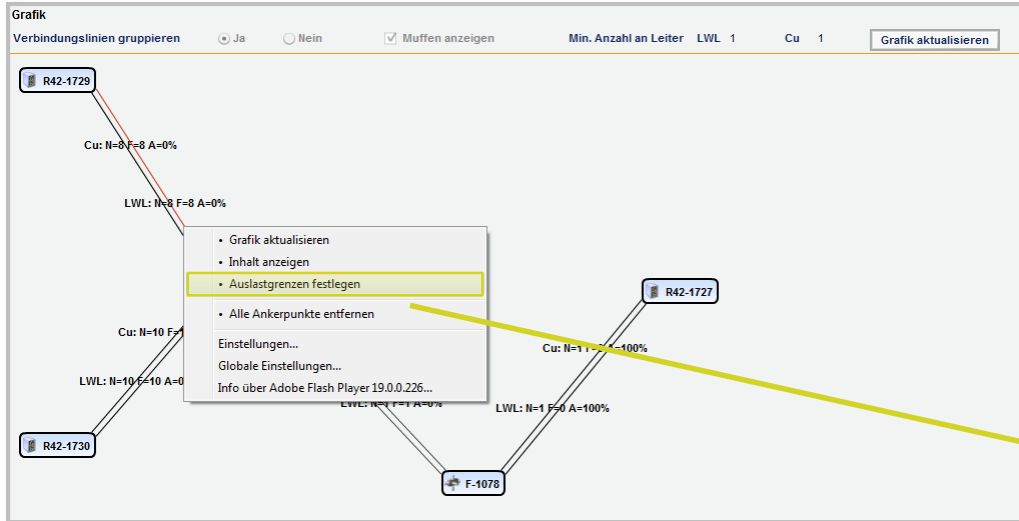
Grafik

Verbindungslinien gruppieren ⦿ Ja ○ Nein ☑ Muffen anzeigen Min. Anzahl an Leiter LWL 1 Cu 1 Grafik aktualisieren

R42-1729

Cu: N=8 F=8 A=0%

LWL: N=8 F=8 A=0%

• Grafik aktualisieren
• Inhalt anzeigen
• Auslastgrenzen festlegen
• Alle Ankerpunkte entfernen
Einstellungen...
Globale Einstellungen...
Info über Adobe Flash Player 19.0.0.226...

R42-1727

Cu: N=10 F=1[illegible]

Cu: N=1 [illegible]=100%

LWL: N=10 F=10 A=0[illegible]

LWL: N=1 F=1 A=0%

LWL: N=1 F=0 A=100%

R42-1730

F-1078